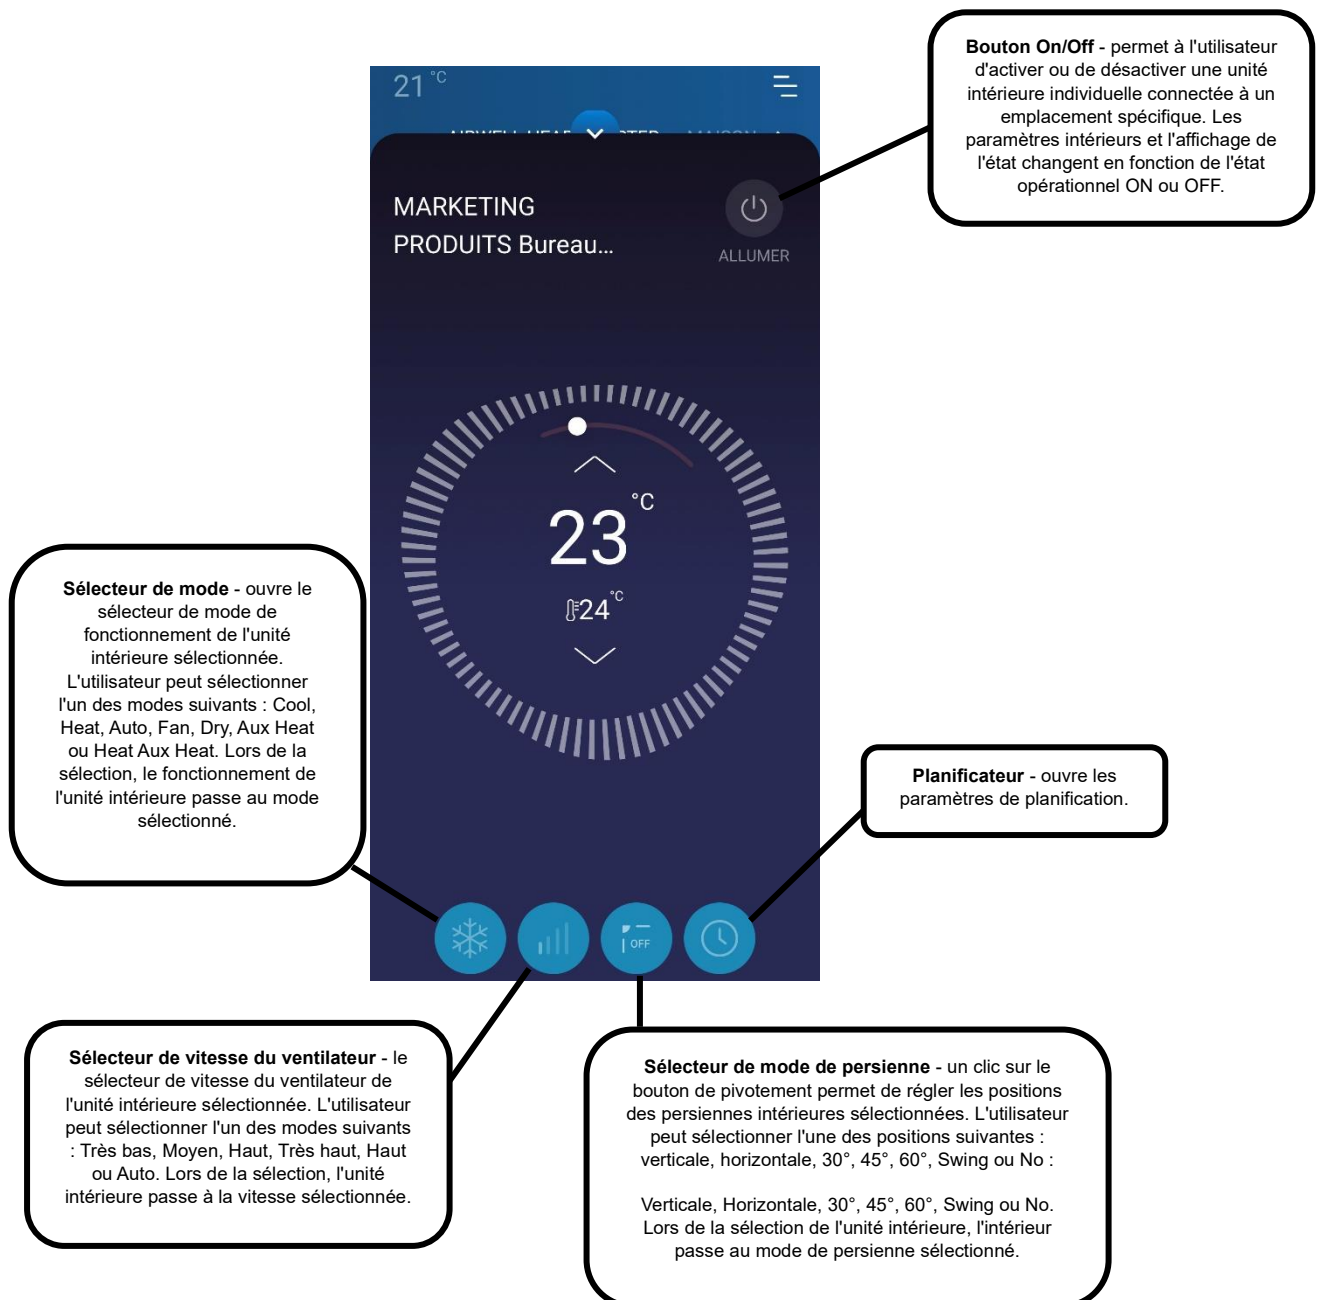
21 °C

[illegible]

MARKETING
PRODUITS Bureau...

ALLUMER

**Bouton On/Off** - permet à l'utilisateur d'activer ou de désactiver une unité intérieure individuelle connectée à un emplacement spécifique. Les paramètres intérieurs et l'affichage de l'état changent en fonction de l'état opérationnel ON ou OFF.

23 °C

24 °C

**Sélecteur de mode** - ouvre le sélecteur de mode de fonctionnement de l'unité intérieure sélectionnée. L'utilisateur peut sélectionner l'un des modes suivants : Cool, Heat, Auto, Fan, Dry, Aux Heat ou Heat Aux Heat. Lors de la sélection, le fonctionnement de l'unité intérieure passe au mode sélectionné.

**Planificateur** - ouvre les paramètres de planification.

OFF

**Sélecteur de vitesse du ventilateur** - le sélecteur de vitesse du ventilateur de l'unité intérieure sélectionnée. L'utilisateur peut sélectionner l'un des modes suivants : Très bas, Moyen, Haut, Très haut, Haut ou Auto. Lors de la sélection, l'unité intérieure passe à la vitesse sélectionnée.

**Sélecteur de mode de persienne** - un clic sur le bouton de pivotement permet de régler les positions des persiennes intérieures sélectionnées. L'utilisateur peut sélectionner l'une des positions suivantes : verticale, horizontale, 30°, 45°, 60°, Swing ou No :

Verticale, Horizontale, 30°, 45°, 60°, Swing ou No. Lors de la sélection de l'unité intérieure, l'intérieur passe au mode de persienne sélectionné.